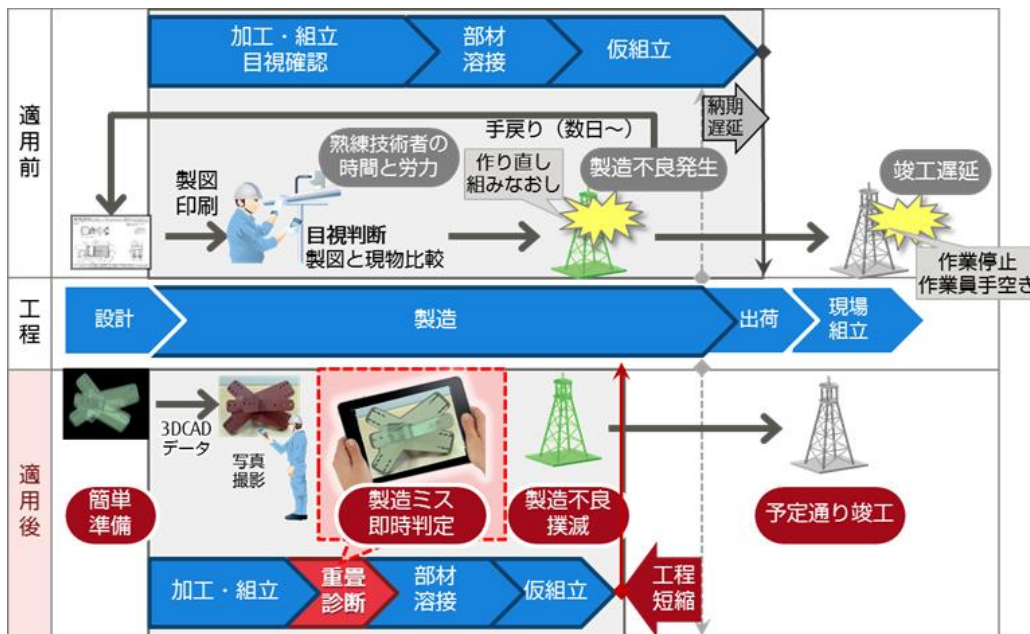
適用前

加工・組立
目視確認

部材
溶接

仮組立

納期
遅延

手戻り（数日〜）

熟練技術者の
時間と労力

作り直し
組みなおし

製造不良発生

竣工遅延

製図
印刷

目視判断
製図と現物比較

作業停止
作業員手空き

工程

設計

製造

出荷

現場
組立

適用後

3DCAD
データ

写真
撮影

簡単
準備

製造ミス
即時判定

製造不良
撲滅

予定通り竣工

加工・組立

重畳
診断

部材
溶接

仮組立

工程
短縮